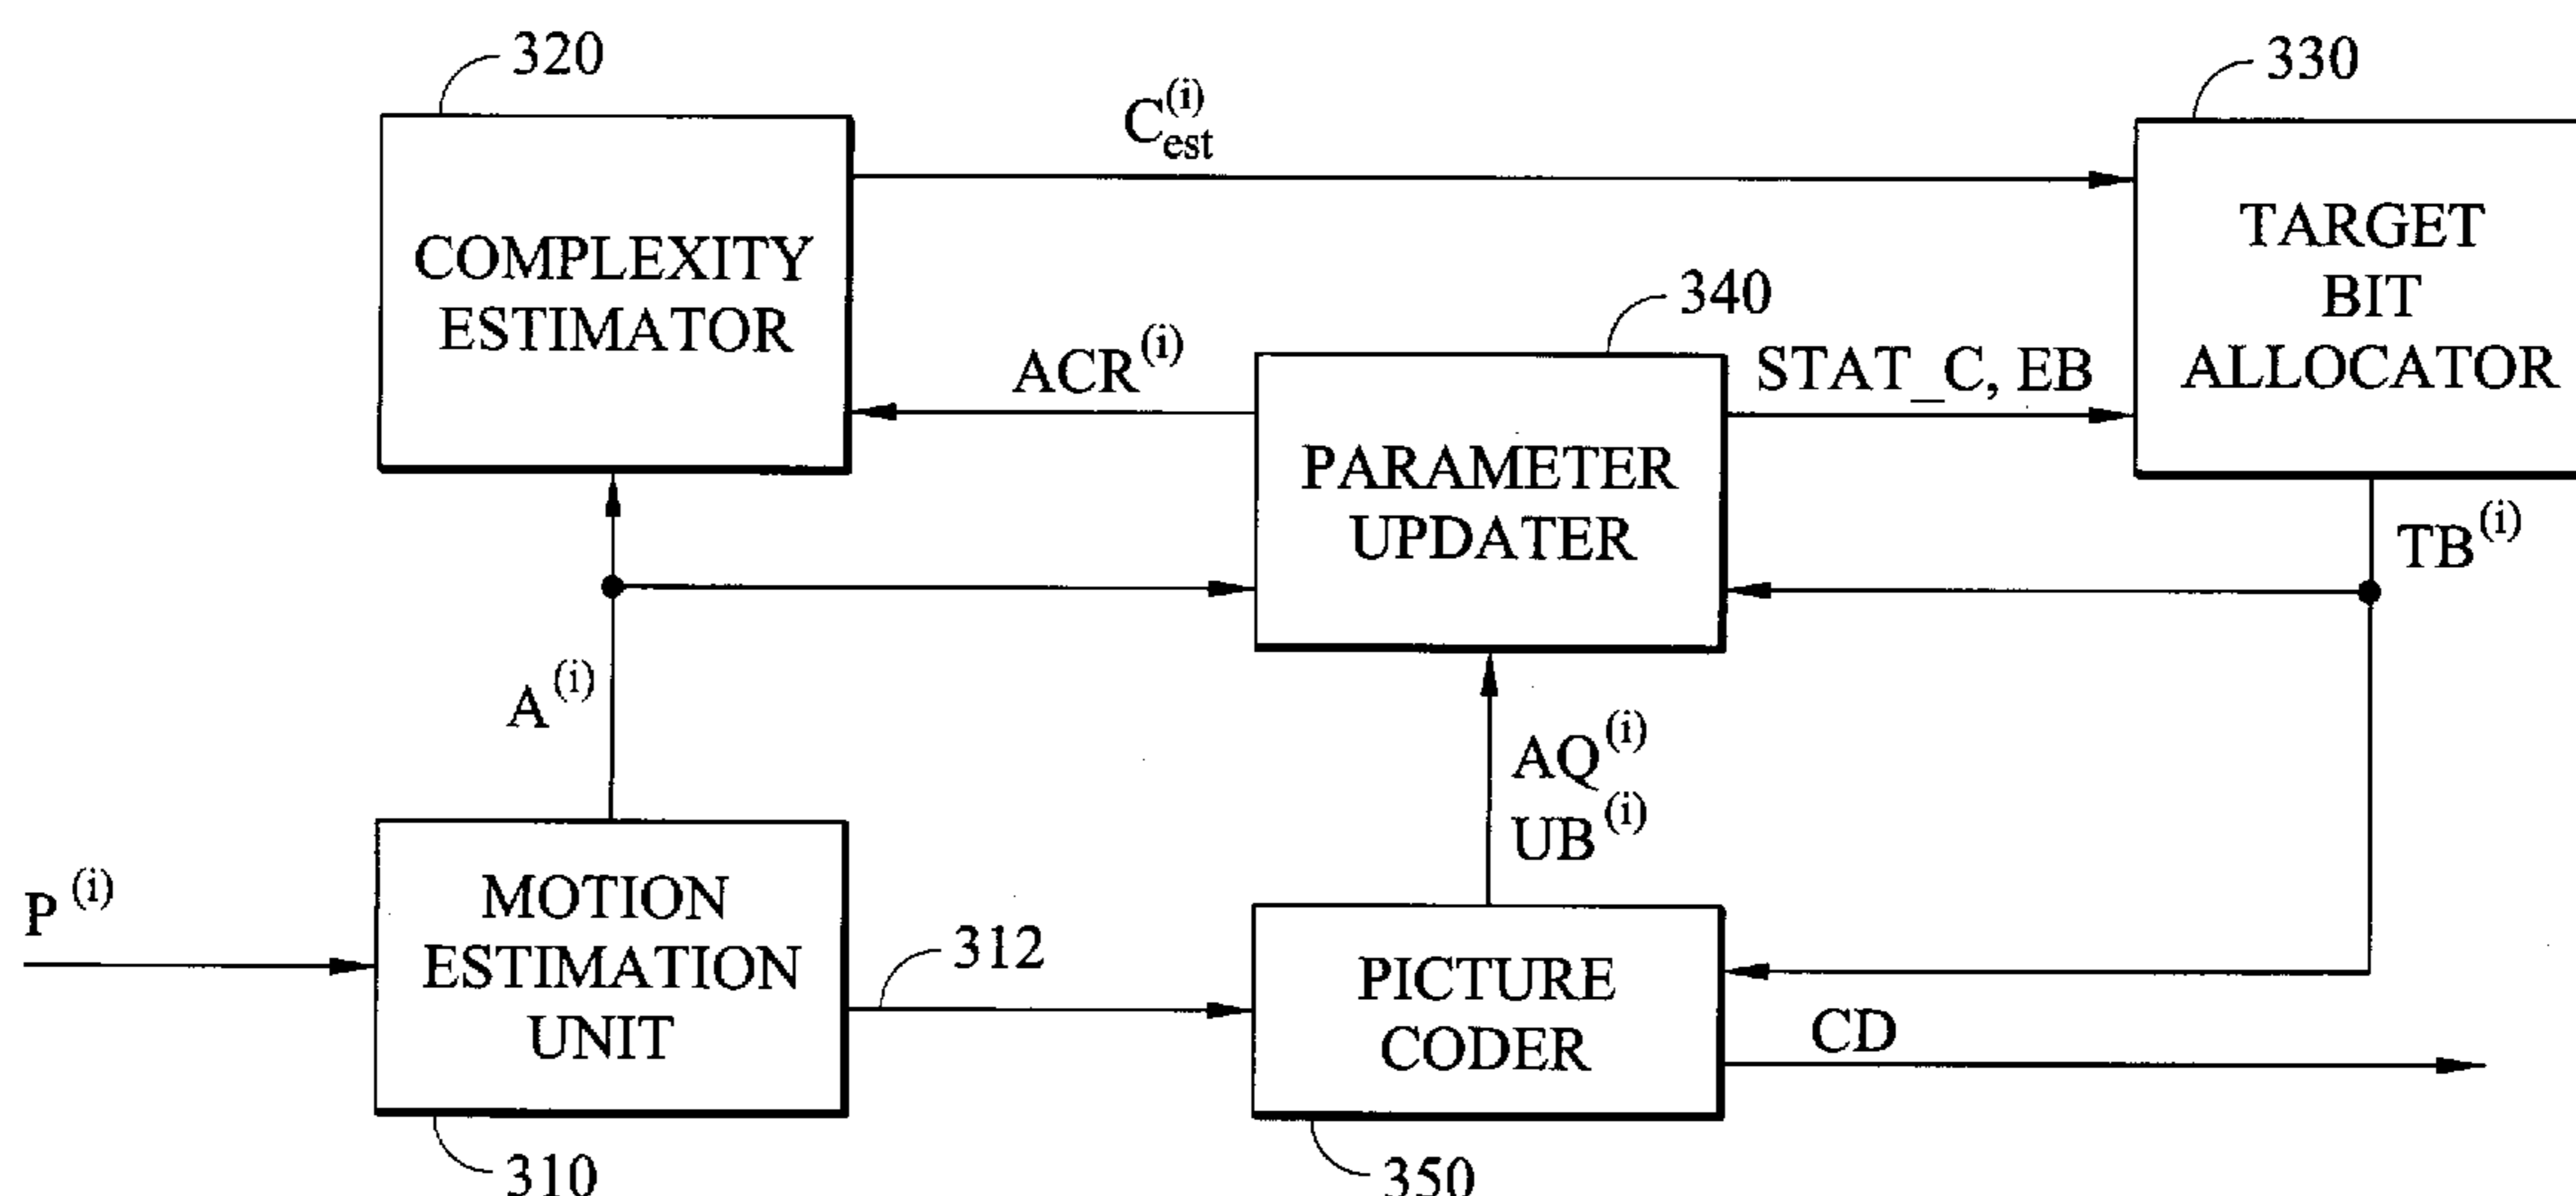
320

$C_{est}^{(i)}$

330

COMPLEXITY ESTIMATOR

TARGET BIT ALLOCATOR

340

$ACR^{(i)}$

STAT_C, EB

PARAMETER UPDATER

$TB^{(i)}$

$A^{(i)}$

$AQ^{(i)}$
$UB^{(i)}$

$P^{(i)}$

MOTION ESTIMATION UNIT

312

PICTURE CODER

CD

310

350